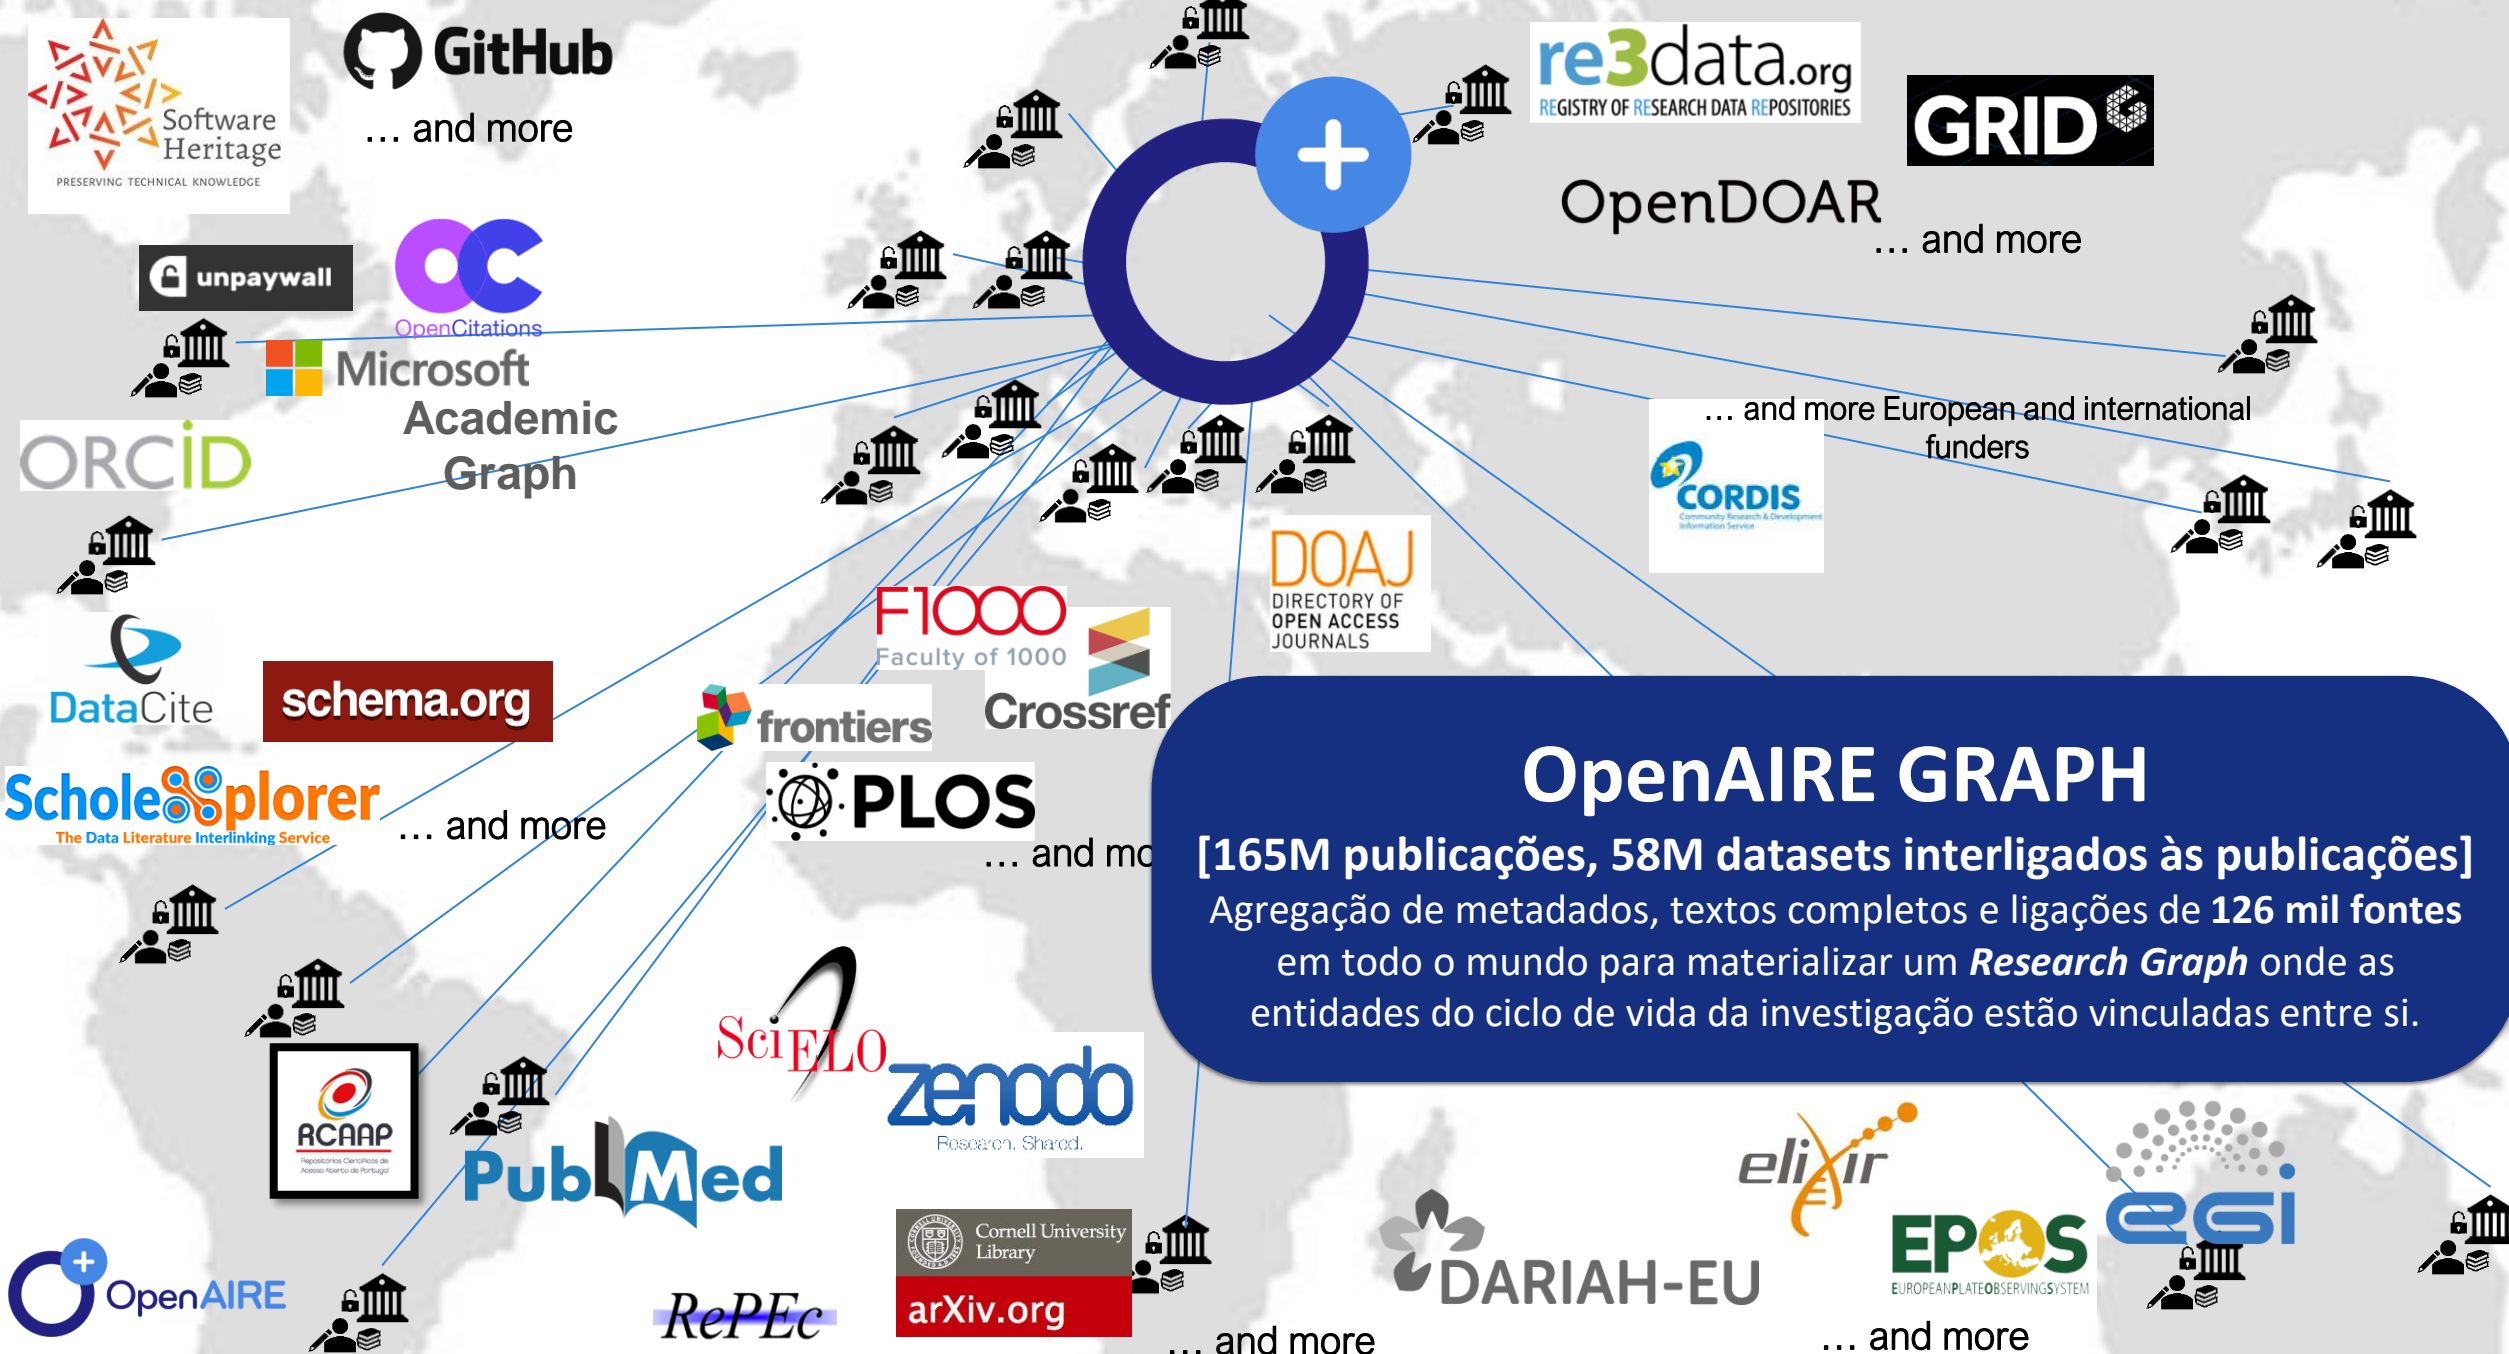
Software Heritage
PRESERVING TECHNICAL KNOWLEDGE

GitHub
… and more

re3data.org
REGISTRY OF RESEARCH DATA REPOSITORIES

GRID

OpenDOAR
… and more

unpaywall

OpenCitations

Microsoft Academic Graph

ORCID

… and more European and international funders

CORDIS

DataCite

schema.org

F1000
Faculty of 1000

Crossref

DOAJ
DIRECTORY OF OPEN ACCESS JOURNALS

frontiers

ScholeXplorer
The Data Literature Interlinking Service

… and more

PLOS
… and mo

OpenAIRE GRAPH
[165M publicações, 58M datasets interligados às publicações]
Agregação de metadados, textos completos e ligações de **126 mil fontes** em todo o mundo para materializar um ***Research Graph*** onde as entidades do ciclo de vida da investigação estão vinculadas entre si.

SciELO

zenodo
Research. Shared.

RCAAP

PubMed

elixir

EGI

EPOS
EUROPEANPLATEOBSERVINGSYSTEM

DARIAH-EU

Cornell University Library
arXiv.org

OpenAIRE

RePEc

… and more

… and more